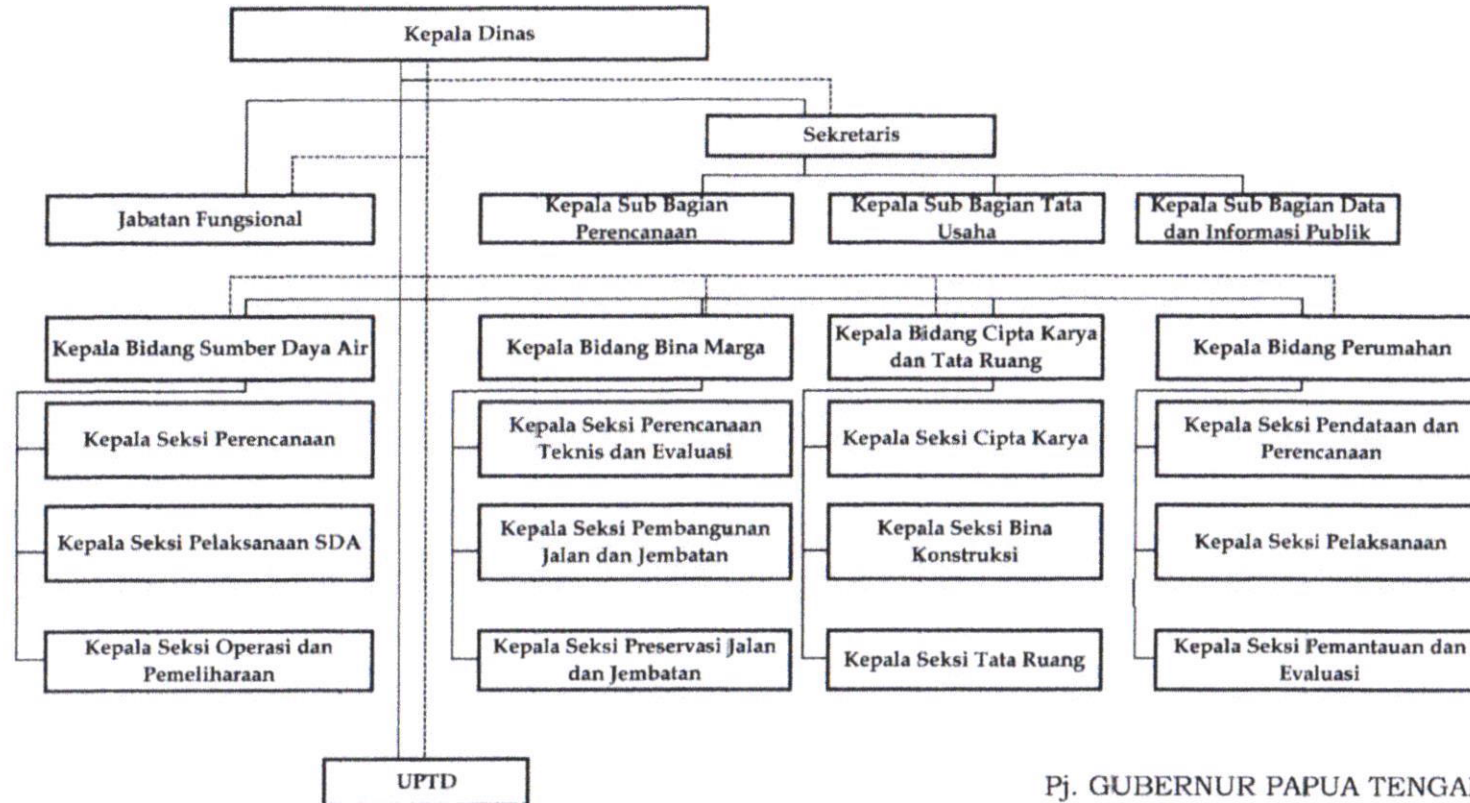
Kepala Dinas

Sekretaris

Jabatan Fungsional

Kepala Sub Bagian Perencanaan

Kepala Sub Bagian Tata Usaha

Kepala Sub Bagian Data dan Informasi Publik

Kepala Bidang Sumber Daya Air

Kepala Bidang Bina Marga

Kepala Bidang Cipta Karya dan Tata Ruang

Kepala Bidang Perumahan

Kepala Seksi Perencanaan

Kepala Seksi Pelaksanaan SDA

Kepala Seksi Operasi dan Pemeliharaan

Kepala Seksi Perencanaan Teknis dan Evaluasi

Kepala Seksi Pembangunan Jalan dan Jembatan

Kepala Seksi Preservasi Jalan dan Jembatan

Kepala Seksi Cipta Karya

Kepala Seksi Bina Konstruksi

Kepala Seksi Tata Ruang

Kepala Seksi Pendataan dan Perencanaan

Kepala Seksi Pelaksanaan

Kepala Seksi Pemantauan dan Evaluasi

UPTD

Pj. GUBERNUR PAPUA TENGA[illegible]